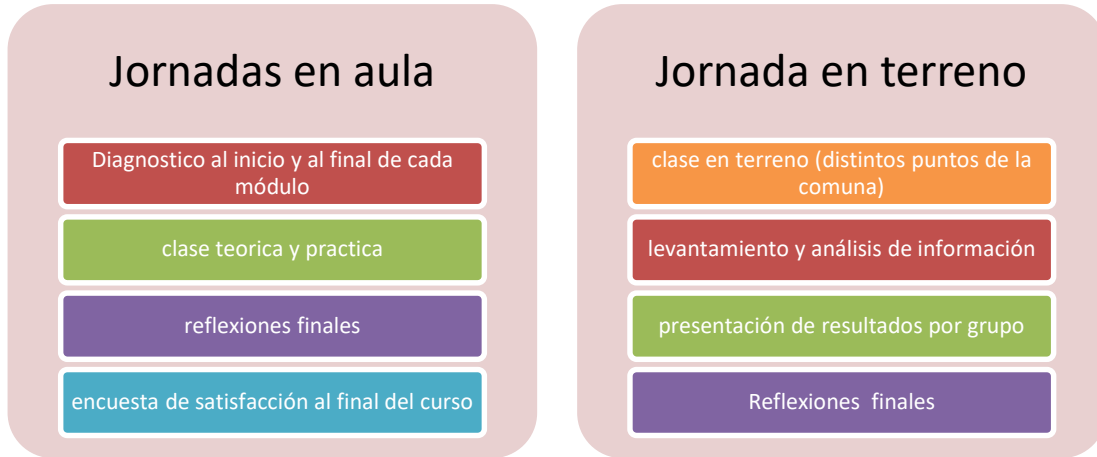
Jornadas en aula

Diagnostico al inicio y al final de cada módulo

clase teorica y practica

reflexiones finales

encuesta de satisfacción al final del curso

Jornada en terreno

clase en terreno (distintos puntos de la comuna)

levantamiento y análisis de información

presentación de resultados por grupo

Reflexiones finales